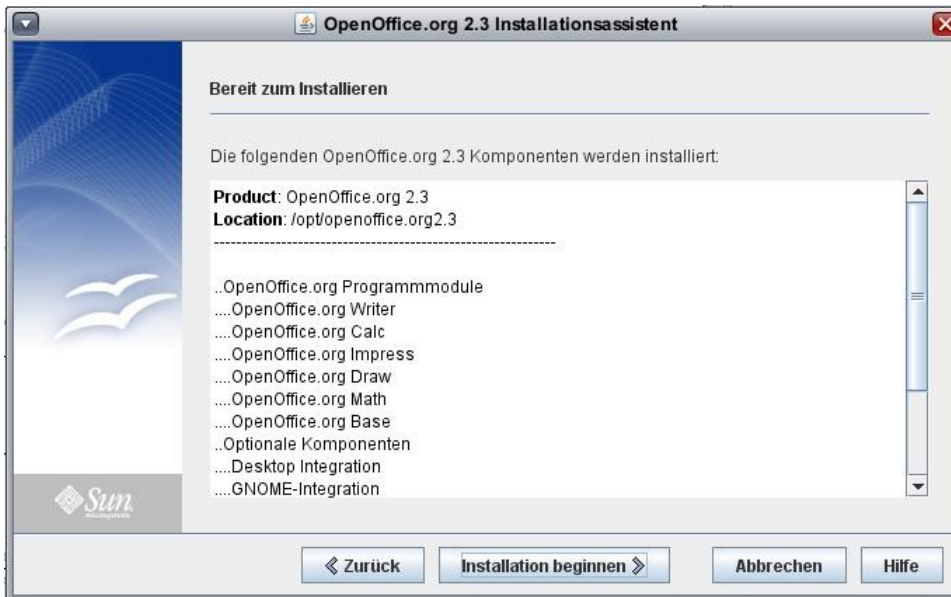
OpenOffice.org 2.3 Installationsassistent

Bereit zum Installieren

Die folgenden OpenOffice.org 2.3 Komponenten werden installiert:

**Product**: OpenOffice.org 2.3
**Location**: /opt/openoffice.org2.3
------------------------------------------------------------

..OpenOffice.org Programmmodule
....OpenOffice.org Writer
....OpenOffice.org Calc
....OpenOffice.org Impress
....OpenOffice.org Draw
....OpenOffice.org Math
....OpenOffice.org Base
..Optionale Komponenten
....Desktop Integration
....GNOME-Integration

Sun

« Zurück | Installation beginnen » | Abbrechen | Hilfe